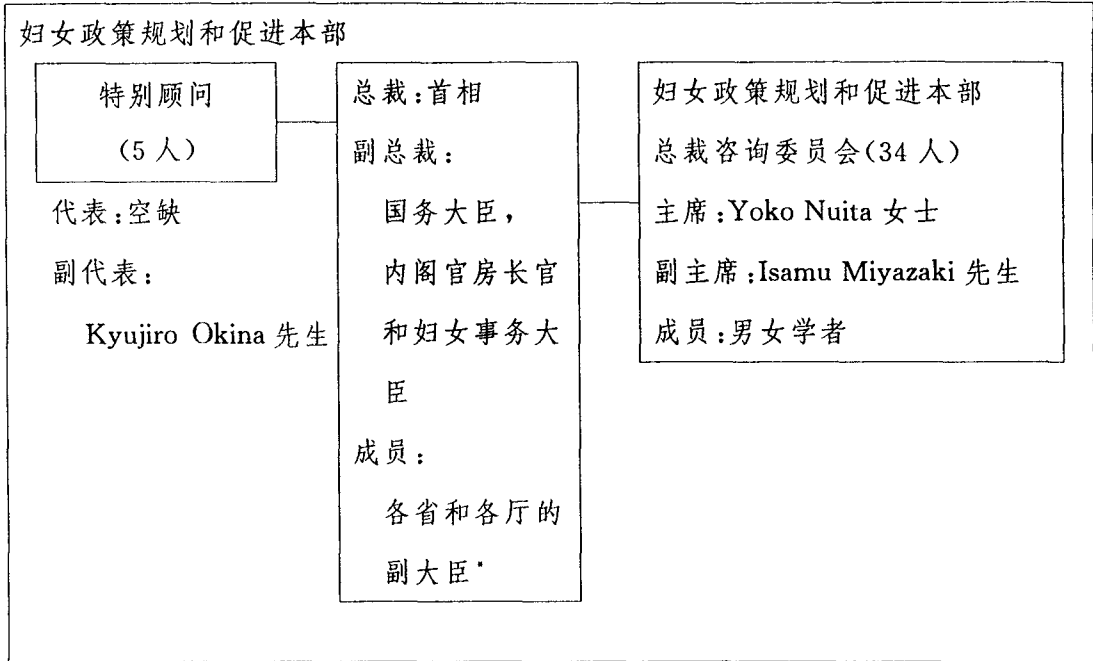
妇女政策规划和促进本部

特别顾问
（5 人）

代表：空缺
副代表：
Kyujiro Okina 先生

总裁：首相
副总裁：
国务大臣，内阁官房长官和妇女事务大臣
成员：
各省和各厅的副大臣*

妇女政策规划和促进本部
总裁咨询委员会（34 人）
主席：Yoko Nuita 女士
副主席：Isamu Miyazaki 先生
成员：男女学者